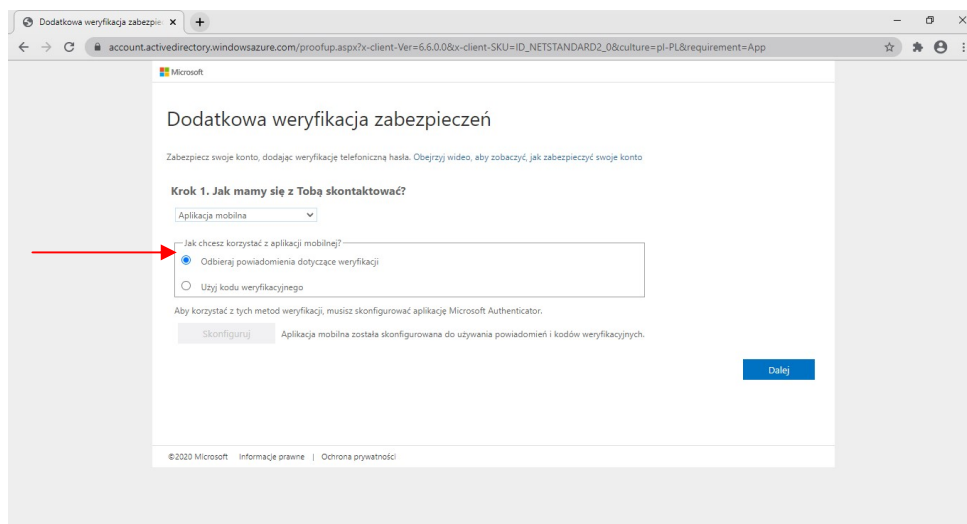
Dodatkowa weryfikacja zabezpie ×
+

account.activedirectory.windowsazure.com/proofup.aspx?x-client-Ver=6.6.0.0&x-client-SKU=ID_NETSTANDARD2_0&culture=pl-PL&requirement=App

Microsoft

Dodatkowa weryfikacja zabezpieczeń

Zabezpiecz swoje konto, dodając weryfikację telefoniczną hasła. Obejrzyj wideo, aby zobaczyć, jak zabezpieczyć swoje konto

Krok 1. Jak mamy się z Tobą skontaktować?

Aplikacja mobilna

Jak chcesz korzystać z aplikacji mobilnej?

Odbieraj powiadomienia dotyczące weryfikacji

Użyj kodu weryfikacyjnego

Aby korzystać z tych metod weryfikacji, musisz skonfigurować aplikację Microsoft Authenticator.

Skonfiguruj Aplikacja mobilna została skonfigurowana do używania powiadomień i kodów weryfikacyjnych.

Dalej

©2020 Microsoft Informacje prawne | Ochrona prywatności